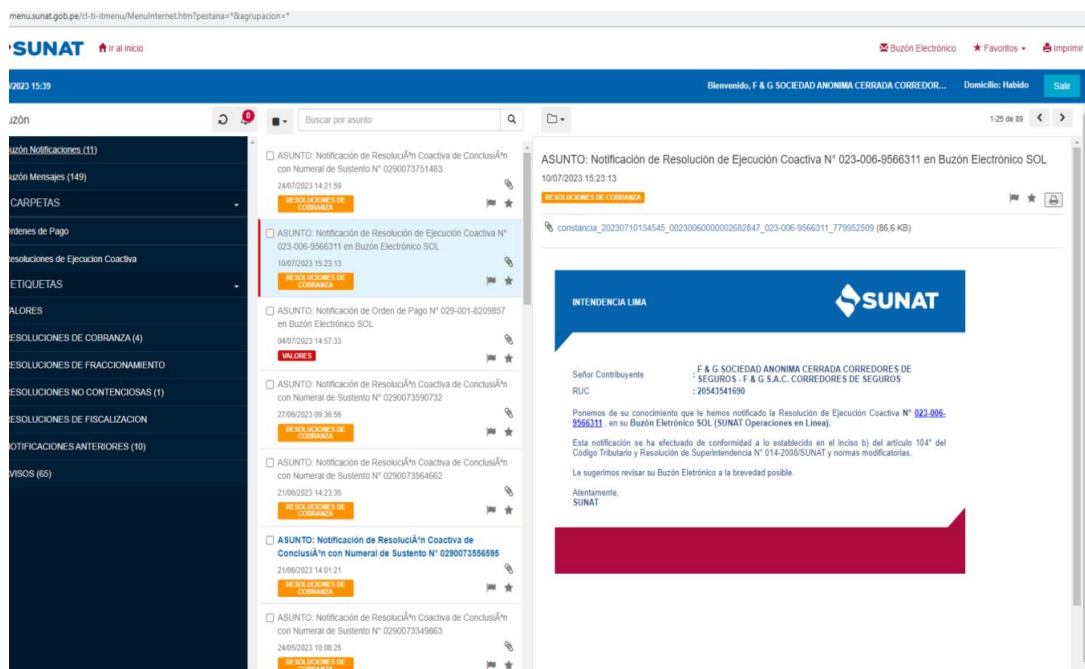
menu.sunat.gob.pe/cl-ti-itmenu/MenuInternet.htm?pestana=*&agrupacion=*

SUNAT Ir al inicio

Buzón Electrónico ★ Favoritos Imprimir

/2023 15:39

Bienvenido, F & G SOCIEDAD ANONIMA CERRADA CORREDOR... Domicilio: Habido Salir

uzón

0

Buscar por asunto

1-25 de 89

uzón Notificaciones (11)

uzón Mensajes (149)

CARPETAS

rdenes de Pago

esoluciones de Ejecucion Coactiva

ETIQUETAS

ALORES

ESOLUCIONES DE COBRANZA (4)

ESOLUCIONES DE FRACCIONAMIENTO

ESOLUCIONES NO CONTENCIOSAS (1)

ESOLUCIONES DE FISCALIZACION

OTIFICACIONES ANTERIORES (10)

VISOS (65)

ASUNTO: Notificación de ResoluciÃ³n Coactiva de ConclusiÃ³n con Numeral de Sustento N° 0290073751483
24/07/2023 14:21:59
RESOLUCIONES DE COBRANZA

ASUNTO: Notificación de Resolución de Ejecución Coactiva N° 023-006-9566311 en Buzón Electrónico SOL
10/07/2023 15:23:13
RESOLUCIONES DE COBRANZA

ASUNTO: Notificación de Orden de Pago N° 029-001-8209857 en Buzón Electrónico SOL
04/07/2023 14:57:33
VALORES

ASUNTO: Notificación de ResoluciÃ³n Coactiva de ConclusiÃ³n con Numeral de Sustento N° 0290073590732
27/06/2023 09:36:56
RESOLUCIONES DE COBRANZA

ASUNTO: Notificación de ResoluciÃ³n Coactiva de ConclusiÃ³n con Numeral de Sustento N° 0290073564662
21/06/2023 14:23:35
RESOLUCIONES DE COBRANZA

ASUNTO: Notificación de ResoluciÃ³n Coactiva de ConclusiÃ³n con Numeral de Sustento N° 0290073556595
21/06/2023 14:01:21
RESOLUCIONES DE COBRANZA

ASUNTO: Notificación de ResoluciÃ³n Coactiva de ConclusiÃ³n con Numeral de Sustento N° 0290073349863
24/05/2023 10:08:25
RESOLUCIONES DE

ASUNTO: Notificación de Resolución de Ejecución Coactiva N° 023-006-9566311 en Buzón Electrónico SOL
10/07/2023 15:23:13
RESOLUCIONES DE COBRANZA

constancia_20230710134545_00230060000002682847_023-006-9566311_779952509 (86,6 KB)

INTENDENCIA LIMA

SUNAT

Señor Contribuyente : F & G SOCIEDAD ANONIMA CERRADA CORREDORES DE SEGUROS - F & G S.A.C. CORREDORES DE SEGUROS
RUC : 20543541690

Ponemos de su conocimiento que le hemos notificado la Resolución de Ejecución Coactiva N° 023-006-9566311 , en su Buzón Eletrónico SOL (SUNAT Operaciones en Línea).

Esta notificación se ha efectuado de conformidad a lo establecido en el inciso b) del artículo 104° del Código Tributario y Resolución de Superintendencia N° 014-2008/SUNAT y normas modificatorias.

Le sugerimos revisar su Buzón Eletrónico a la brevedad posible.

Atentamente,
SUNAT